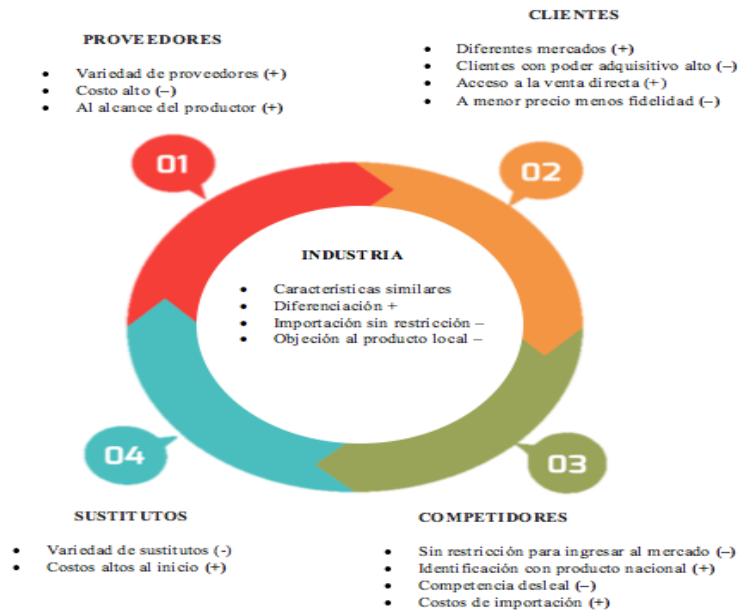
PROVEEDORES

- Variedad de proveedores (+)
- Costo alto (–)
- Al alcance del productor (+)

CLIENTES

- Diferentes mercados (+)
- Clientes con poder adquisitivo alto (–)
- Acceso a la venta directa (+)
- A menor precio menos fidelidad (–)

01

02

INDUSTRIA

- Características similares
- Diferenciación +
- Importación sin restricción –
- Objeción al producto local –

04

03

SUSTITUTOS

- Variedad de sustitutos (-)
- Costos altos al inicio (+)

COMPETIDORES

- Sin restricción para ingresar al mercado (–)
- Identificación con producto nacional (+)
- Competencia desleal (–)
- Costos de importación (+)